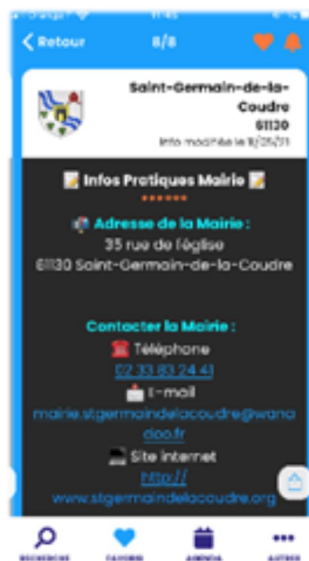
Retour 8/8

Saint-Germain-de-la-Coudre
61130
Info modifiée le 11/25/21

📝 Infos Pratiques Mairie 📝

Adresse de la Mairie :
35 rue de l'église
61130 Saint-Germain-de-la-Coudre

Contacter la Mairie :
☎️ Téléphone
02 33 83 24 41
📩 E-mail
mairie.stgermaindelacoudre@wanadoo.fr
💻 Site internet
http://
www.stgermaindelacoudre.org

RECHERCHE FAVORIS AGENDA AUTRES